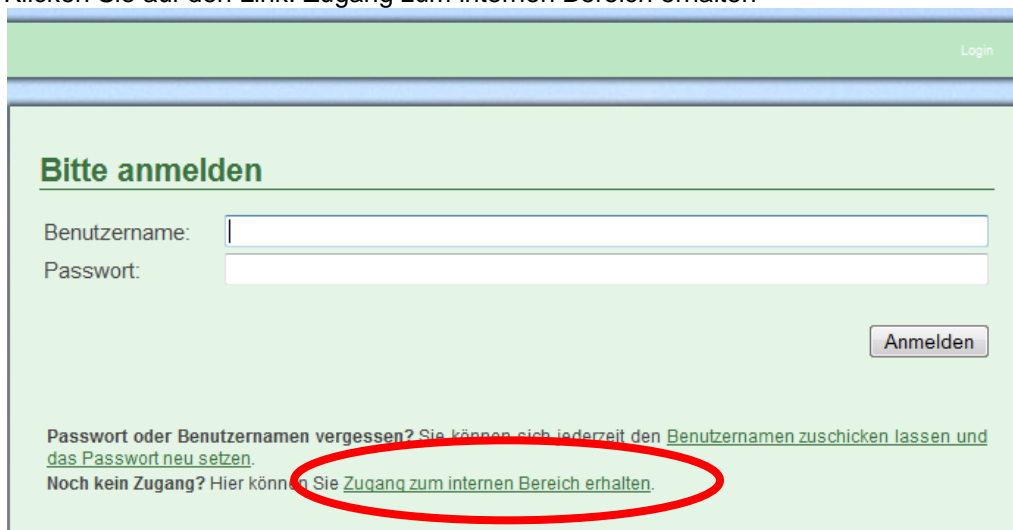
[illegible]

Login

Bitte anmelden

Benutzername:

Passwort:

Anmelden

**Passwort oder Benutzernamen vergessen?** Sie können sich jederzeit den Benutzernamen zuschicken lassen und das Passwort neu setzen.
**Noch kein Zugang?** Hier können Sie Zugang zum internen Bereich erhalten.